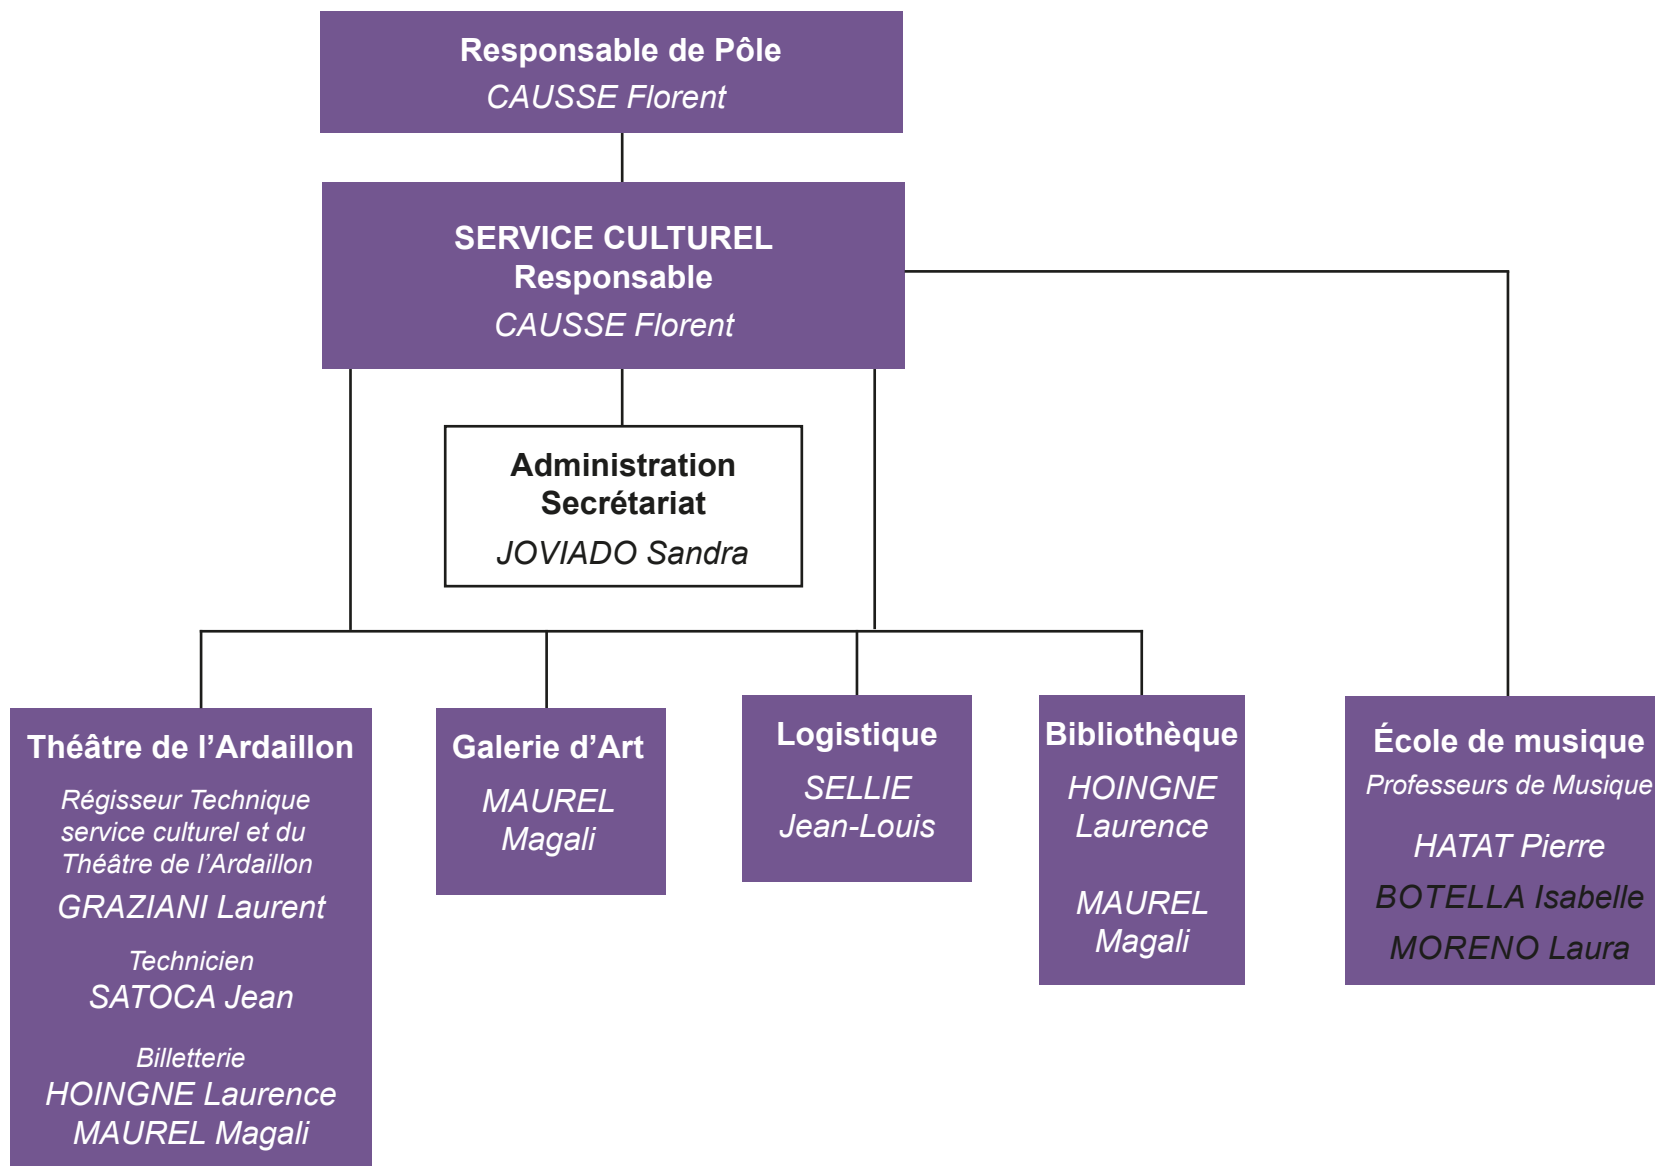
Responsable de Pôle
CAUSSE Florent

SERVICE CULTUREL
Responsable
CAUSSE Florent

Administration
Secrétariat
JOVIADO Sandra

Théâtre de l'Ardaillon
Régisseur Technique service culturel et du Théâtre de l'Ardaillon
GRAZIANI Laurent
Technicien
SATOCA Jean
Billetterie
HOINGNE Laurence
MAUREL Magali

Galerie d'Art
MAUREL Magali

Logistique
SELLIE Jean-Louis

Bibliothèque
HOINGNE Laurence
MAUREL Magali

École de musique
Professeurs de Musique
HATAT Pierre
BOTELLA Isabelle
MORENO Laura